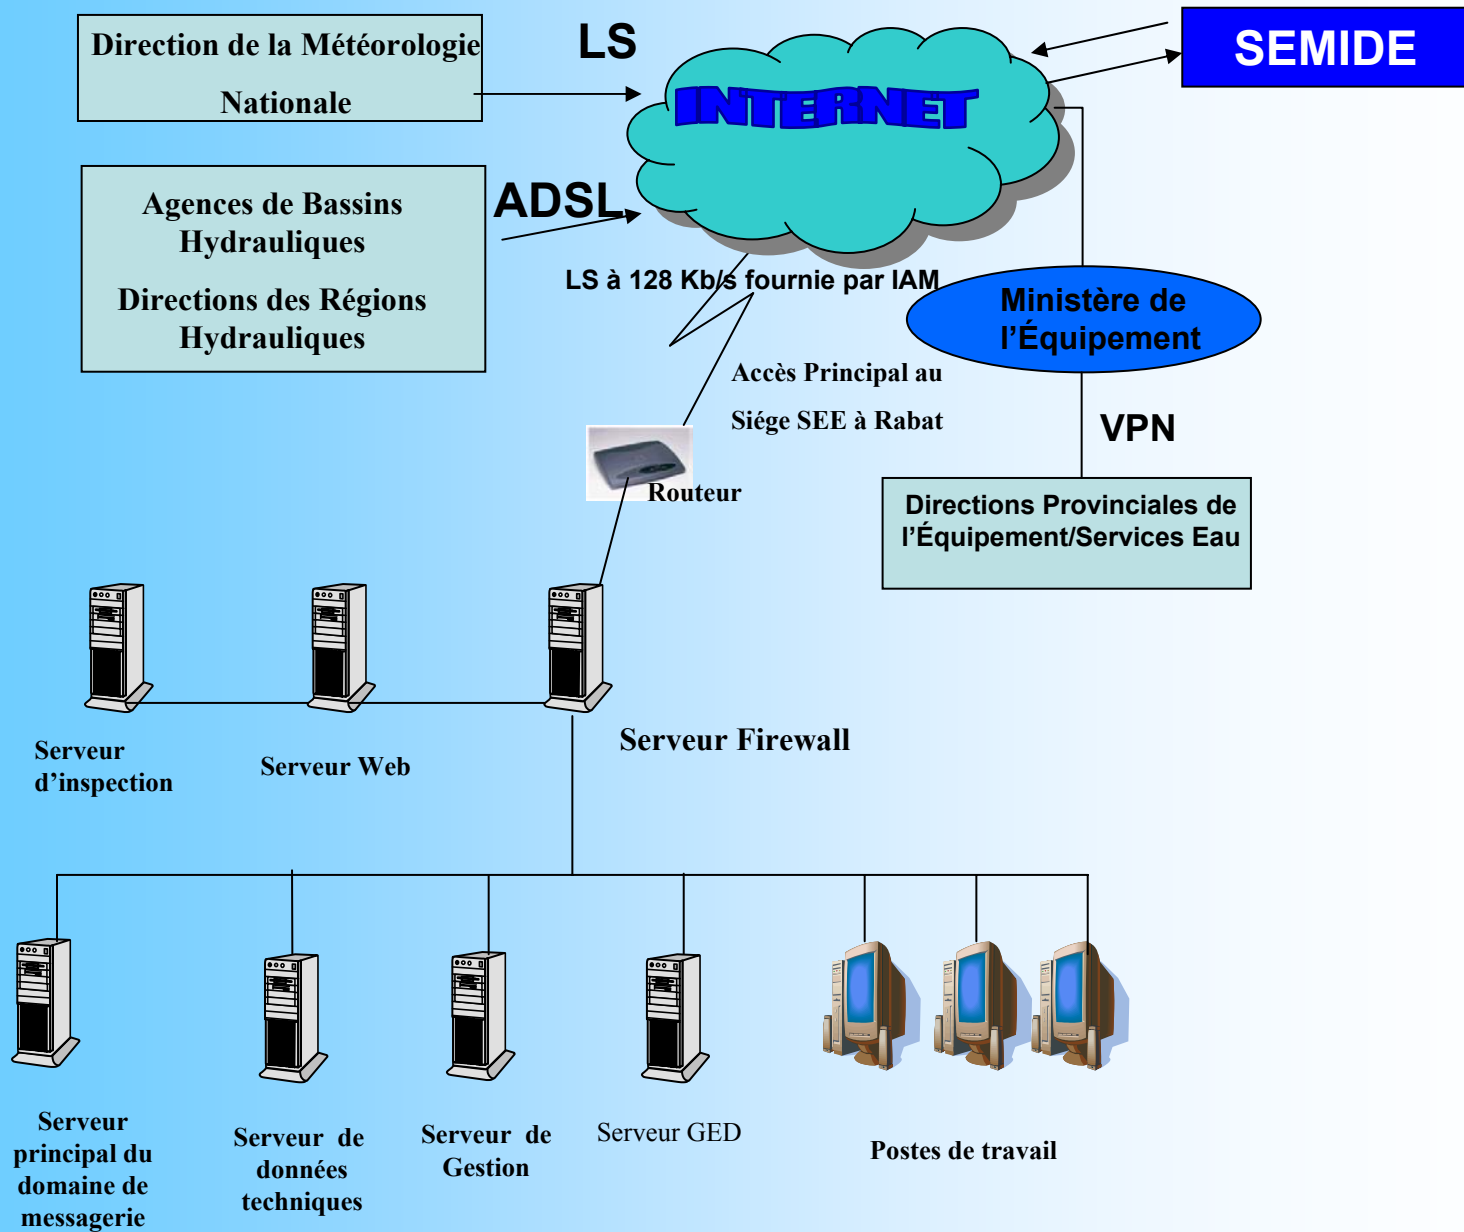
Direction de la Météorologie Nationale

LS

INTERNET

SEMIDE

Agences de Bassins Hydrauliques

Directions des Régions Hydrauliques

ADSL

LS à 128 Kb/s fournie par IAM

Ministère de l'Équipement

Accès Principal au

Siége SEE à Rabat

VPN

Routeur

Directions Provinciales de l'Équipement/Services Eau

Serveur d'inspection

Serveur Web

Serveur Firewall

Serveur principal du domaine de messagerie

Serveur de données techniques

Serveur de Gestion

Serveur GED

Postes de travail